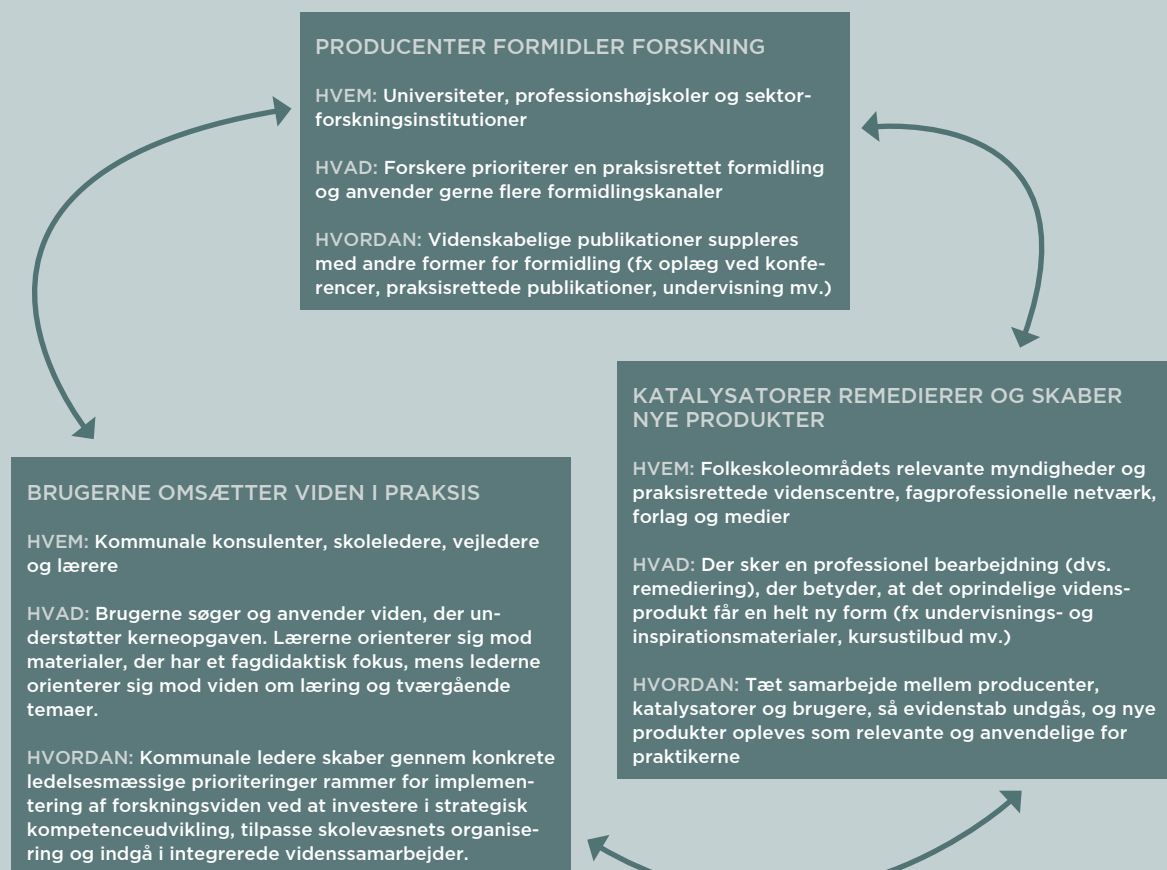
PRODUCENTER FORMIDLER FORSKNING

HVEM: Universiteter, professionshøjskoler og sektorforskningsinstitutioner

HVAD: Forskere prioriterer en praksisrettet formidling og anvender gerne flere formidlingskanaler

HVORDAN: Videnskabelige publikationer suppleres med andre former for formidling (fx oplæg ved konferencer, praksisrettede publikationer, undervisning mv.)

KATALYSATORER REMEDIERER OG SKABER NYE PRODUKTER

HVEM: Folkeskoleområdets relevante myndigheder og praksisrettede videnscentre, fagprofessionelle netværk, forlag og medier

HVAD: Der sker en professionel bearbejdning (dvs. remediering), der betyder, at det oprindelige vidensprodukt får en helt ny form (fx undervisnings- og inspirationsmaterialer, kursustilbud mv.)

HVORDAN: Tæt samarbejde mellem producenter, katalysatorer og brugere, så evidenstab undgås, og nye produkter opleves som relevante og anvendelige for praktikerne

BRUGERNE OMSÆTTER VIDEN I PRAKSIS

HVEM: Kommunale konsulenter, skoleledere, vejledere og lærere

HVAD: Brugerne søger og anvender viden, der understøtter kerneopgaven. Lærerne orienterer sig mod materialer, der har et fagdidaktisk fokus, mens lederne orienterer sig mod viden om læring og tværgående temaer.

HVORDAN: Kommunale ledere skaber gennem konkrete ledelsesmæssige prioriteringer rammer for implementering af forskningsviden ved at investere i strategisk kompetenceudvikling, tilpasse skolevæsnets organisering og indgå i integrerede videnssamarbejder.